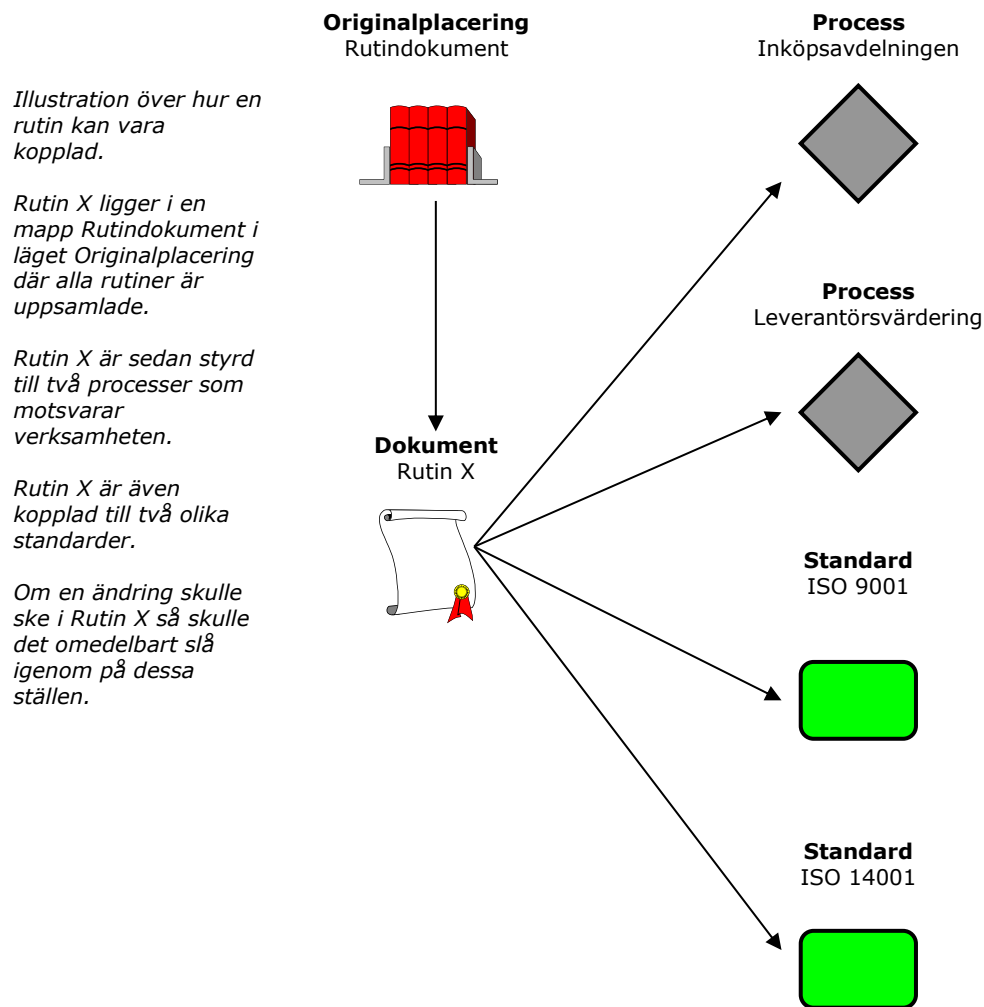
Illustration över hur en rutin kan vara kopplad.

Rutin X ligger i en mapp Rutindokument i läget Originalplacering där alla rutiner är uppsamlade.

Rutin X är sedan styrd till två processer som motsvarar verksamheten.

Rutin X är även kopplad till två olika standarder.

Om en ändring skulle ske i Rutin X så skulle det omedelbart slå igenom på dessa ställen.

**Originalplacering**
Rutindokument

**Dokument**
Rutin X

**Process**
Inköpsavdelningen

**Process**
Leverantörsvärdering

**Standard**
ISO 9001

**Standard**
ISO 14001